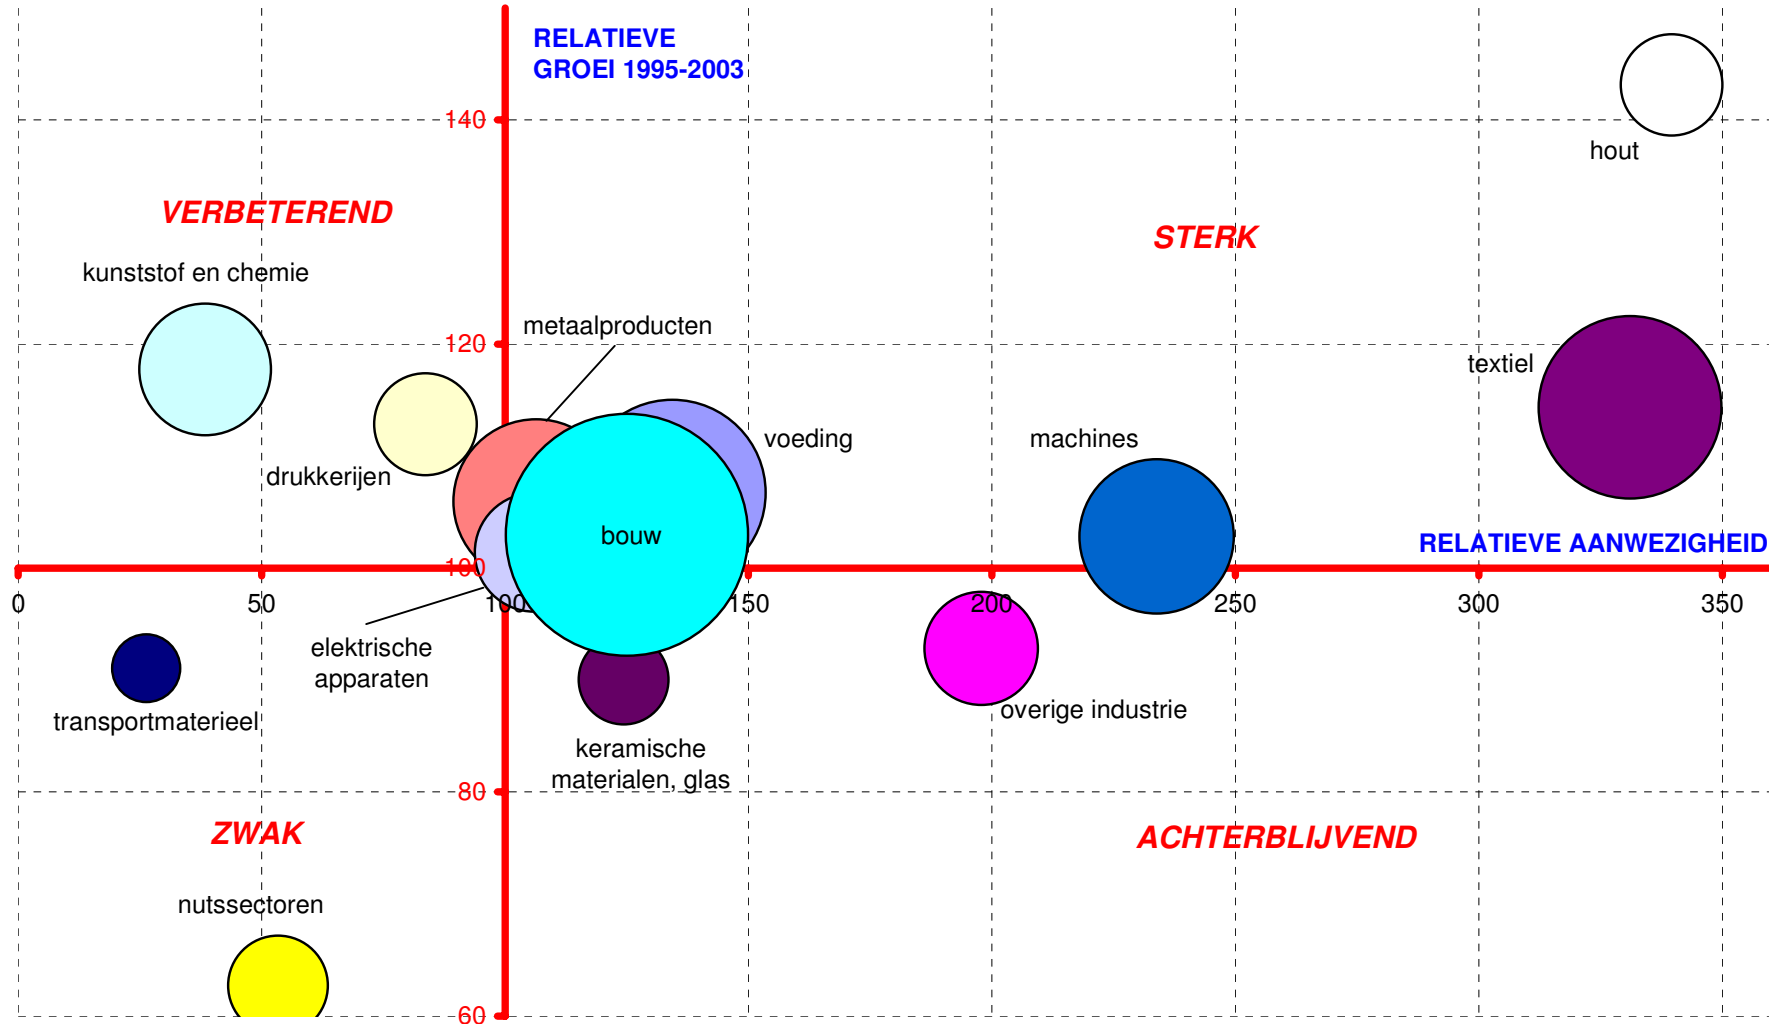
RELATIEVE GROEI 1995-2003

140

hout

VERBETEREND

STERK

kunststof en chemie

metaalproducten

120

textiel

voeding

machines

drukkerijen

bouw

RELATIEVE AANWEZIGHEID

100

0

50

100

150

200

250

300

350

elektrische apparaten

transportmaterieel

overige industrie

keramische materialen, glas

80

ZWAK

ACHTERBLIJVEND

nutssectoren

60